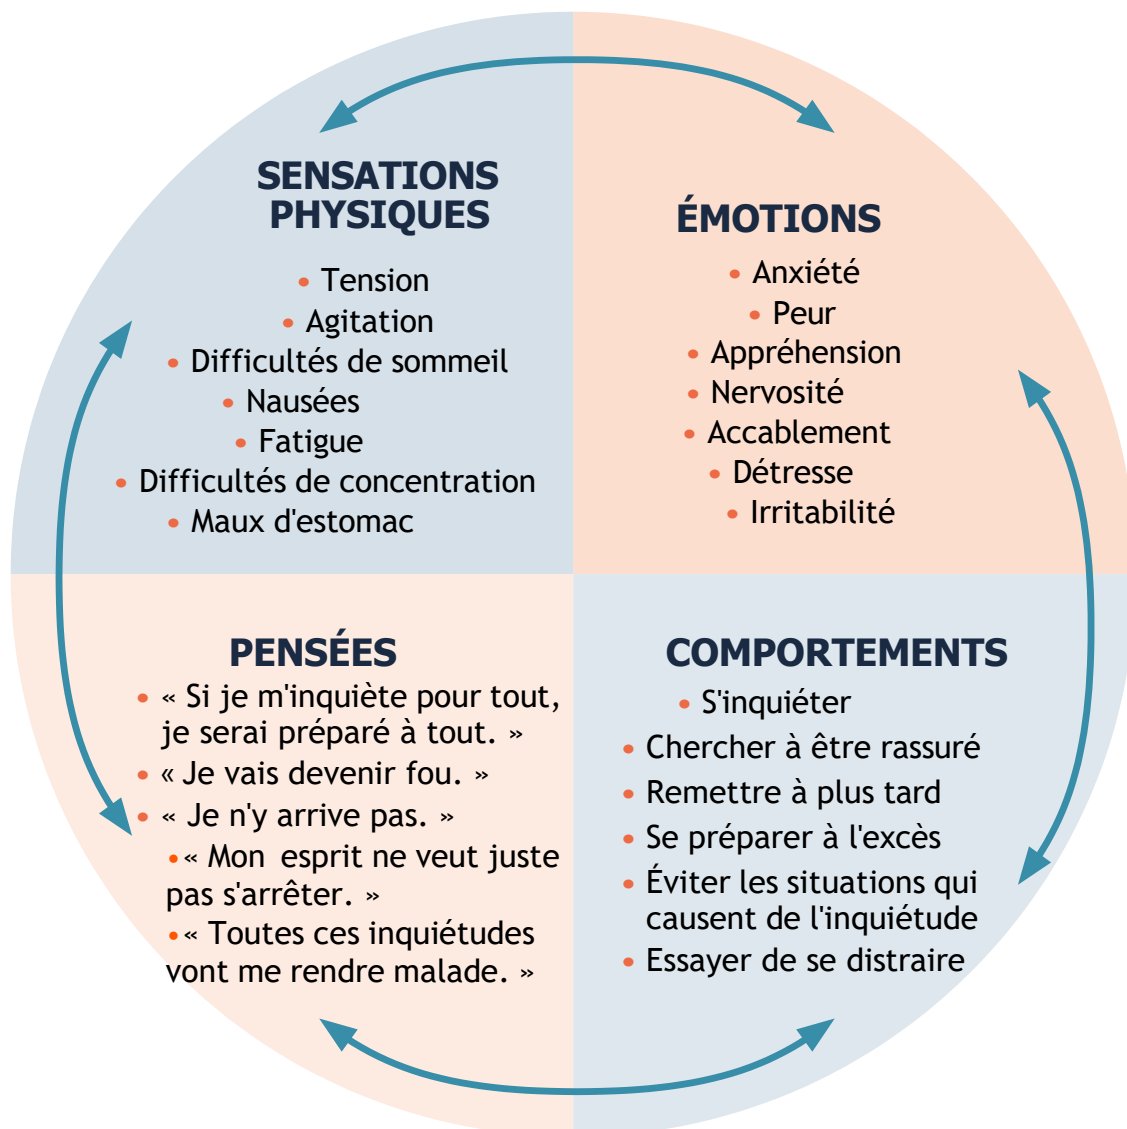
SENSATIONS PHYSIQUES

• Tension
• Agitation
• Difficultés de sommeil
• Nausées
• Fatigue
• Difficultés de concentration
• Maux d'estomac

ÉMOTIONS

• Anxiété
• Peur
• Appréhension
• Nervosité
• Accablement
• Détresse
• Irritabilité

PENSÉES

• « Si je m'inquiète pour tout, je serai préparé à tout. »
• « Je vais devenir fou. »
• « Je n'y arrive pas. »
• « Mon esprit ne veut juste pas s'arrêter. »
• « Toutes ces inquiétudes vont me rendre malade. »

COMPORTEMENTS

• S'inquiéter
• Chercher à être rassuré
• Remettre à plus tard
• Se préparer à l'excès
• Éviter les situations qui causent de l'inquiétude
• Essayer de se distraire